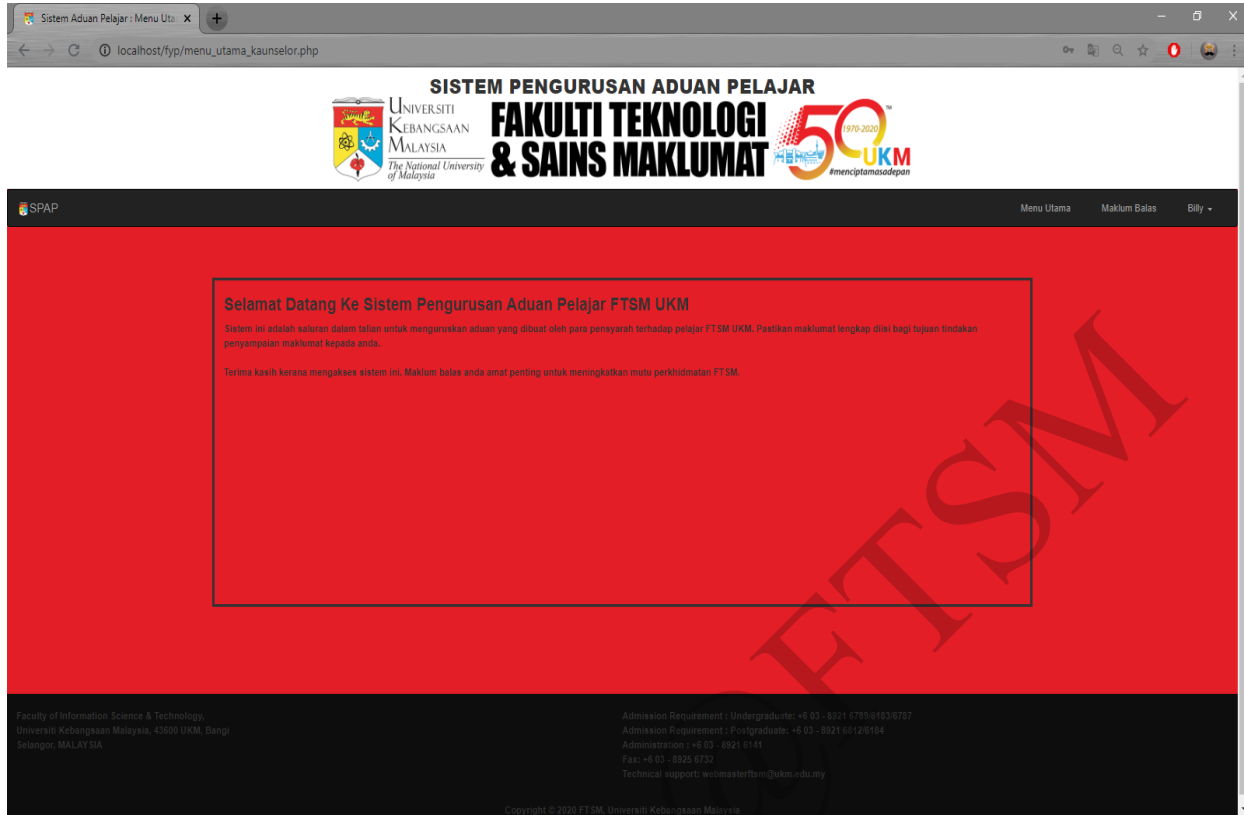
Sistem Aduan Pelajar : Menu Uta ×

localhost/fyp/menu_utama_kaunselor.php

SISTEM PENGURUSAN ADUAN PELAJAR

UNIVERSITI KEBANGSAAN MALAYSIA
The National University of Malaysia

FAKULTI TEKNOLOGI & SAINS MAKLUMAT

50 1970-2020 UKM #menciptamasadepan

SPAP

Menu Utama Maklum Balas Billy

Selamat Datang Ke Sistem Pengurusan Aduan Pelajar FTSM UKM

Sistem ini adalah saluran dalam talian untuk menguruskan aduan yang dibuat oleh para pensyarah terhadap pelajar FTSM UKM. Pastikan maklumat lengkap diisi bagi tujuan tindakan penyampaian maklumat kepada anda.

Terima kasih kerana mengakses sistem ini. Maklum balas anda amat penting untuk meningkatkan mutu perkhidmatan FTSM.

FTSM

Faculty of Information Science & Technology,
Universiti Kebangsaan Malaysia, 43600 UKM, Bangi
Selangor, MALAYSIA

Admission Requirement : Undergraduate: +6 03 - 8921 6780/6183/6787
Admission Requirement : Postgraduate: +6 03 - 8921 6012/6184
Administration : +6 03 - 8921 6141
Fax: +6 03 - 8925 6732
Technical support: webmasterftsm@ukm.edu.my

Copyright © 2020 FTSM, Universiti Kebangsaan Malaysia